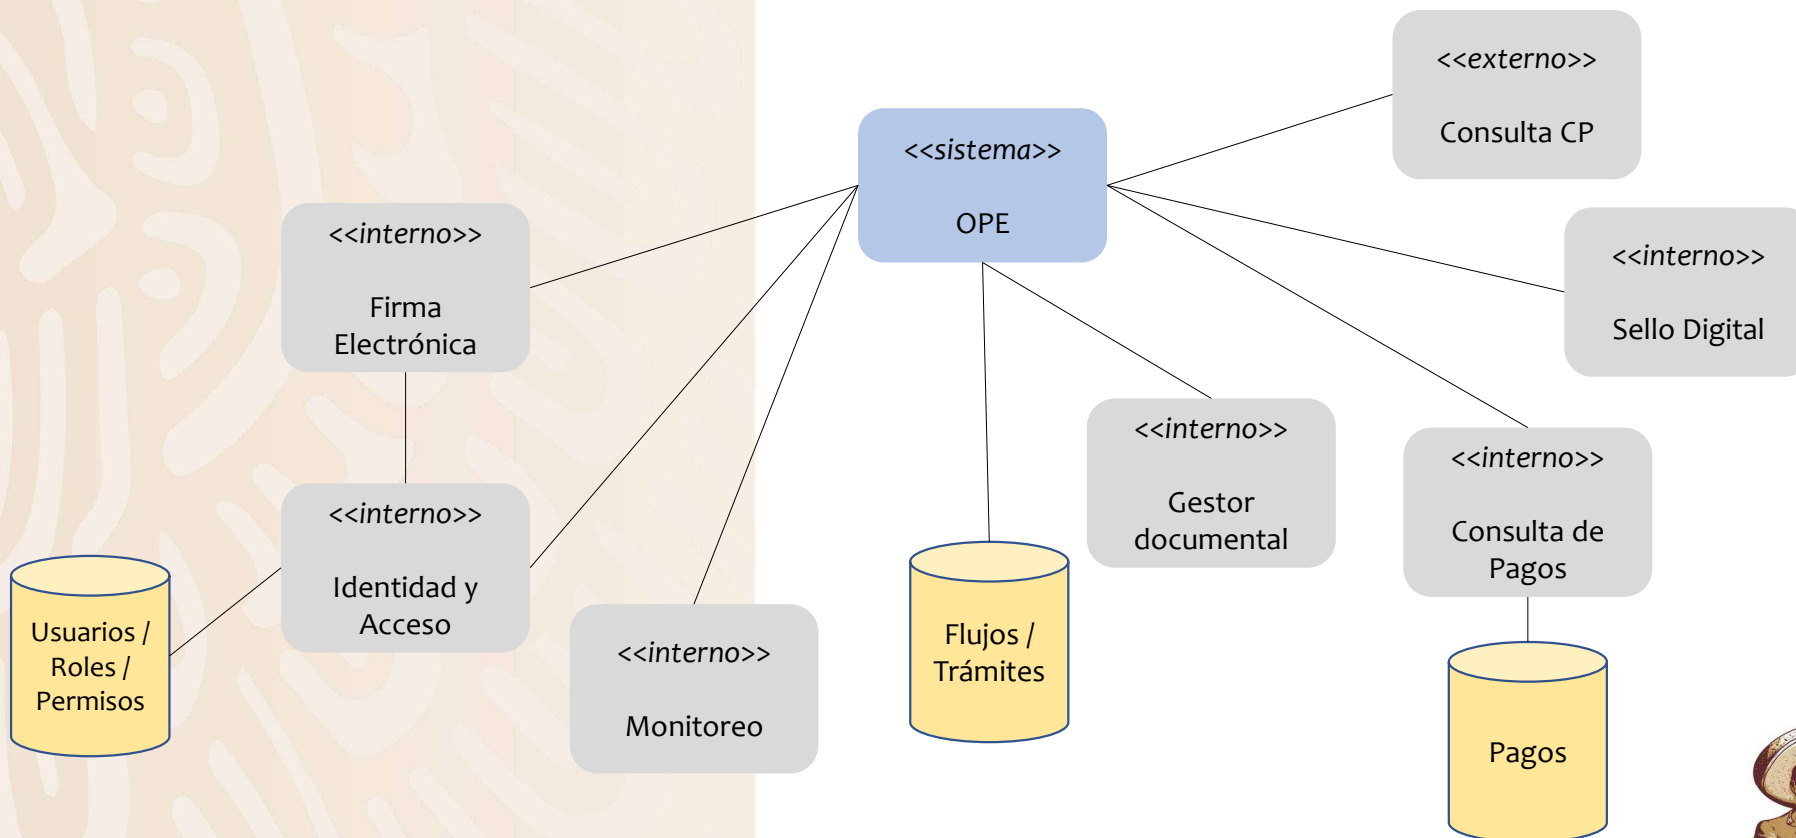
<<externo>>
Consulta CP

<<sistema>>
OPE

<<interno>>
Firma Electrónica

<<interno>>
Sello Digital

<<interno>>
Gestor documental

<<interno>>
Consulta de Pagos

<<interno>>
Identidad y Acceso

Usuarios / Roles / Permisos

<<interno>>
Monitoreo

Flujos / Trámites

Pagos